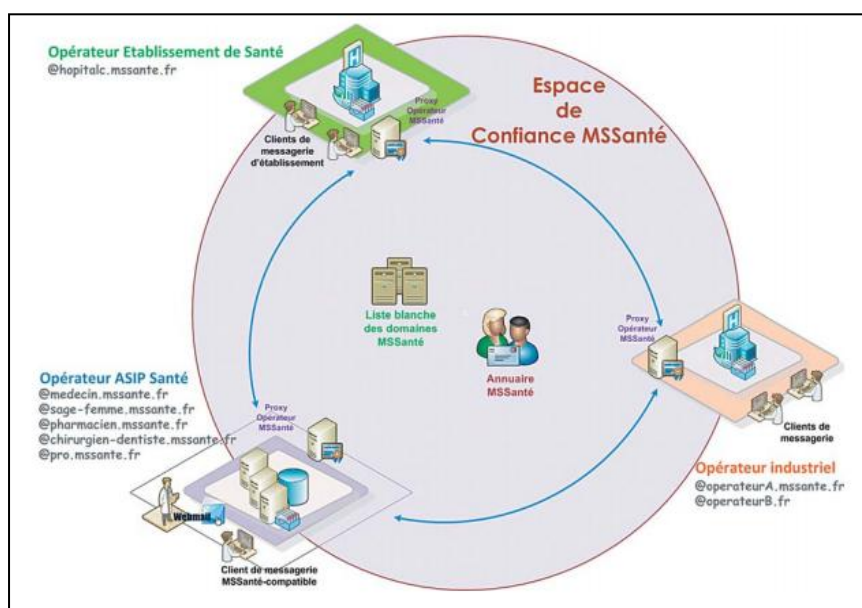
Opérateur Etablissement de Santé
@hopitalc.mssante.fr

Proxy Opérateur MSSanté

Clients de messagerie d'établissement

Espace de Confiance MSSanté

Liste blanche des domaines MSSanté

Annuaire MSSanté

Proxy Opérateur MSSanté

Clients de messagerie

Opérateur ASIP Santé
@medecin.mssante.fr
@sage-femme.mssante.fr
@pharmacien.mssante.fr
@chirurgien-dentiste.mssante.fr
@pro.mssante.fr

Proxy Opérateur MSSanté

Webmail

Client de messagerie MSSanté-compatible

Opérateur industriel
@operateurA.mssante.fr
@operateurB.fr